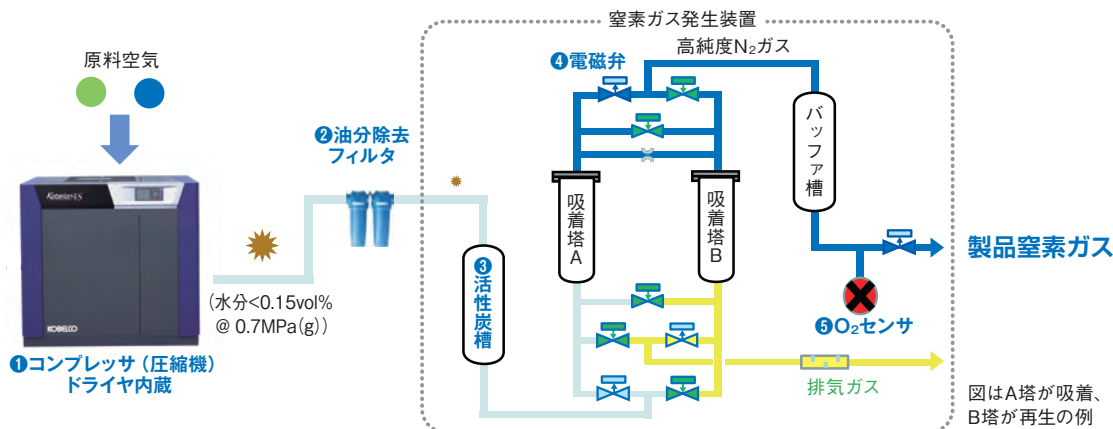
原料空気

窒素ガス発生装置

高純度$N_2$ガス

❹電磁弁

❷油分除去フィルタ

Kobelion VS

KOBELCO

（水分<0.15vol%
@ 0.7MPa(g)）

❶コンプレッサ（圧縮機）
ドライヤ内蔵

❸活性炭槽

吸着塔A

吸着塔B

バッファ槽

製品窒素ガス

❺$O_2$センサ

排気ガス

図はA塔が吸着、B塔が再生の例